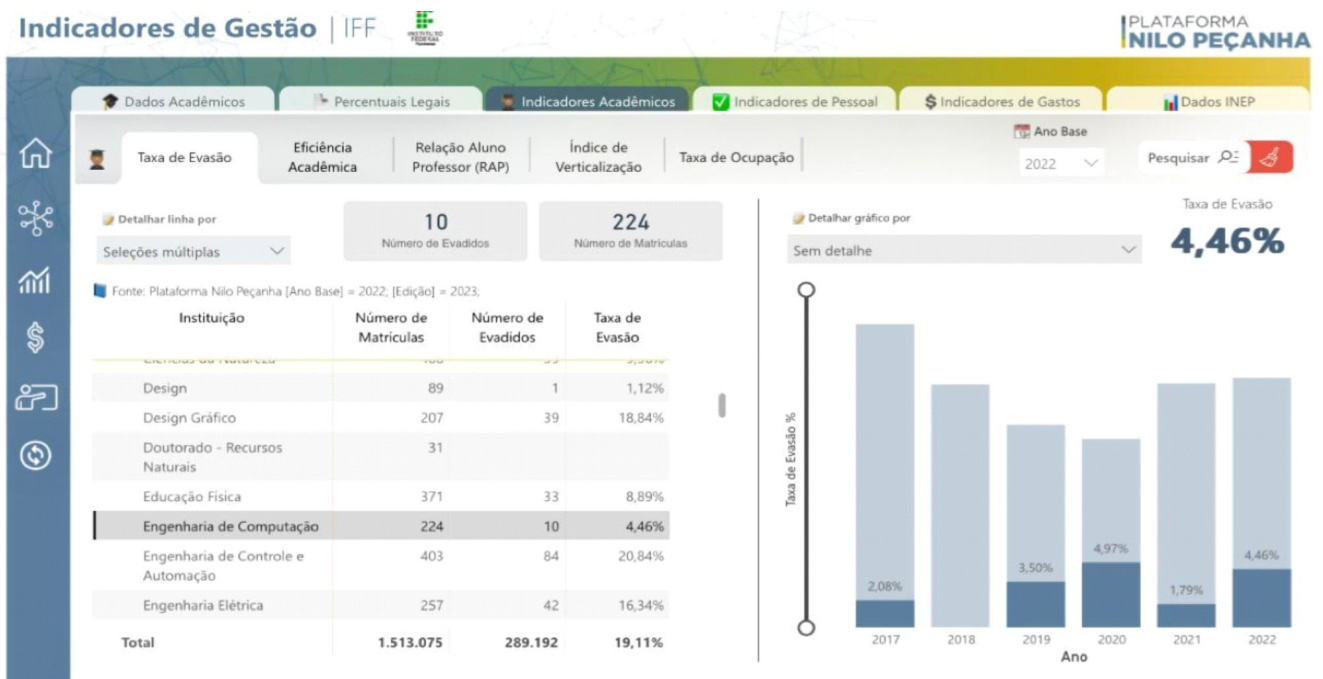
Indicadores de Gestão | IFF

PLATAFORMA
NILO PEÇANHA

Dados Acadêmicos | Percentuais Legais | Indicadores Acadêmicos | Indicadores de Pessoal | $ Indicadores de Gastos | Dados INEP

Taxa de Evasão | Eficiência Acadêmica | Relação Aluno Professor (RAP) | Índice de Verticalização | Taxa de Ocupação

Ano Base
2022

Pesquisar

Detalhar linha por
Seleções múltiplas

10
Número de Evadidos

224
Número de Matrículas

Detalhar gráfico por
Sem detalhe

Taxa de Evasão
4,46%

Fonte: Plataforma Nilo Peçanha [Ano Base] = 2022; [Edição] = 2023;

| Instituição | Número de Matrículas | Número de Evadidos | Taxa de Evasão |
|---|---|---|---|
| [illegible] | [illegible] | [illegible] | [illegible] |
| Design | 89 | 1 | 1,12% |
| Design Gráfico | 207 | 39 | 18,84% |
| Doutorado - Recursos Naturais | 31 | | |
| Educação Fisica | 371 | 33 | 8,89% |
| Engenharia de Computação | 224 | 10 | 4,46% |
| Engenharia de Controle e Automação | 403 | 84 | 20,84% |
| Engenharia Elétrica | 257 | 42 | 16,34% |
| Total | 1.513.075 | 289.192 | 19,11% |

Taxa de Evasão %
2,08%
3,50%
4,97%
1,79%
4,46%
2017 2018 2019 2020 2021 2022
Ano